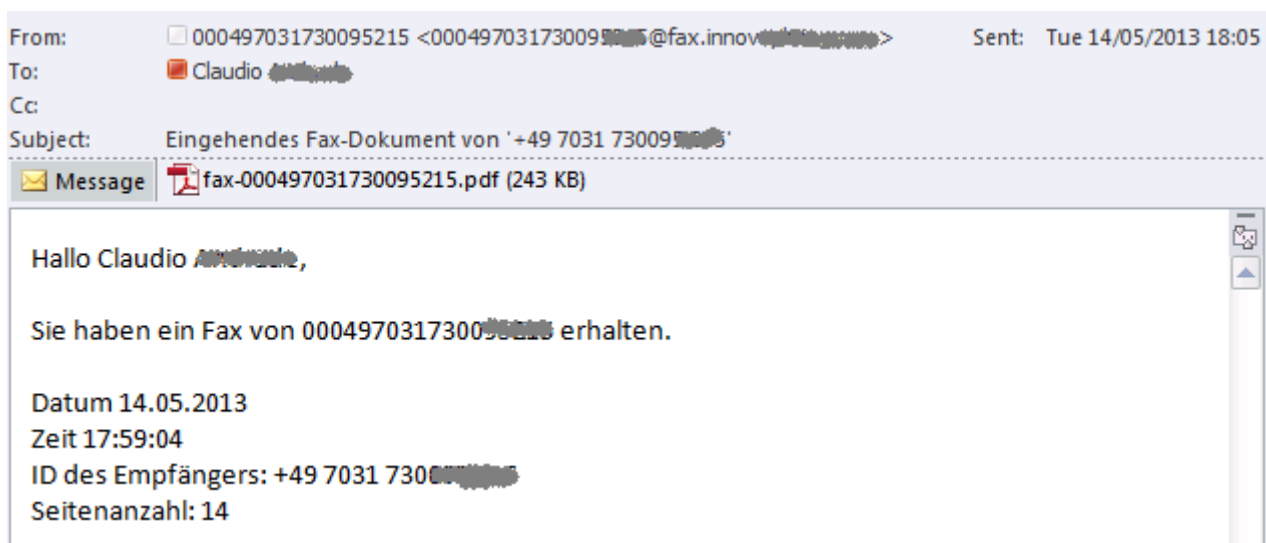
From: 000497031730095215 <00049703173009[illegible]@fax.innov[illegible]>
Sent: Tue 14/05/2013 18:05
To: Claudio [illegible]
Cc:
Subject: Eingehendes Fax-Dokument von '+49 7031 730095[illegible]'

Message fax-000497031730095215.pdf (243 KB)

Hallo Claudio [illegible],

Sie haben ein Fax von 00049703173009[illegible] erhalten.

Datum 14.05.2013
Zeit 17:59:04
ID des Empfängers: +49 7031 730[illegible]
Seitenanzahl: 14